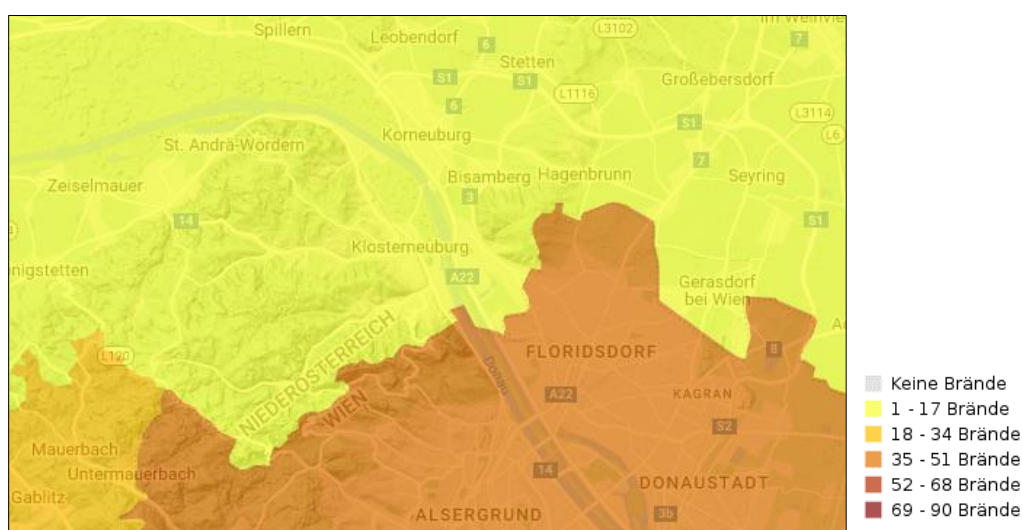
Spillern
Leobendorf
6
Stetten
L3102
7
S1
S1
L1116
Großebersdorf
6
L3114
S1
L6
Korneuburg
St. Andrä-Wördern
7
Seyring
Bisamberg
Hagenbrunn
Zeiselmauer
3
S1
14
Klosterneuburg
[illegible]nigstetten
A22
Gerasdorf bei Wien
NIEDERÖSTERREICH
L120
FLORIDSDORF
8
WIEN
Donau
A22
KAGRAN
Mauerbach
S2
Untermauerbach
14
DONAUSTADT
Gablitz
ALSERGRUND
3b

Keine Brände
1 - 17 Brände
18 - 34 Brände
35 - 51 Brände
52 - 68 Brände
69 - 90 Brände